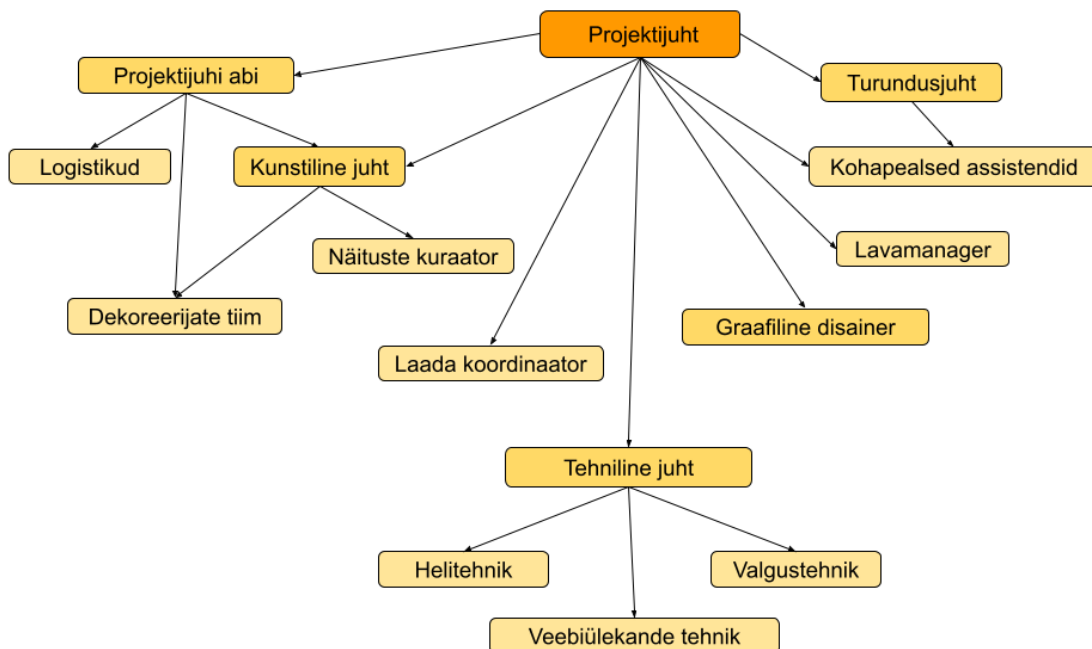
Projektijuht

Projektijuhi abi

Turundusjuht

Logistikud

Kunstiline juht

Kohapealsed assistendid

Näituste kuraator

Lavamanager

Dekoreerijate tiim

Graafiline disainer

Laada koordinaator

Tehniline juht

Helitehnik

Valgustehnik

Veebiülekande tehnik